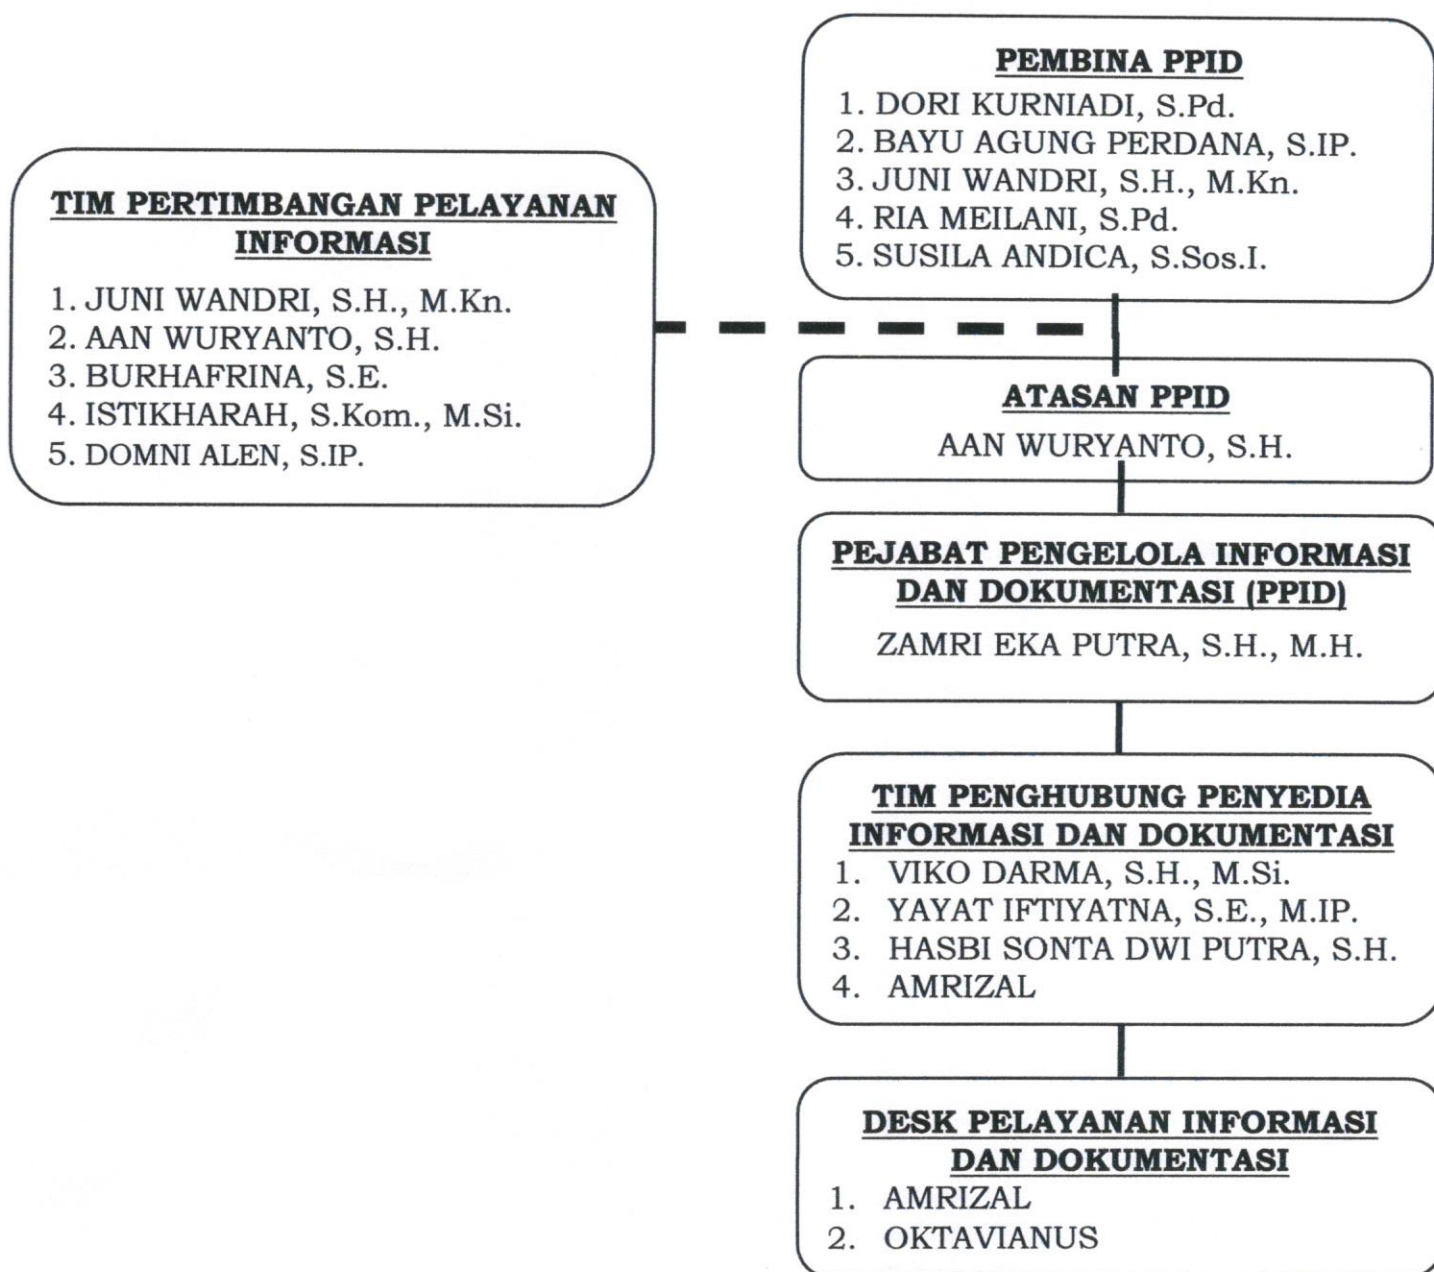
**PEMBINA PPID**
1. DORI KURNIADI, S.Pd.
2. BAYU AGUNG PERDANA, S.IP.
3. JUNI WANDRI, S.H., M.Kn.
4. RIA MEILANI, S.Pd.
5. SUSILA ANDICA, S.Sos.I.

**TIM PERTIMBANGAN PELAYANAN INFORMASI**
1. JUNI WANDRI, S.H., M.Kn.
2. AAN WURYANTO, S.H.
3. BURHAFRINA, S.E.
4. ISTIKHARAH, S.Kom., M.Si.
5. DOMNI ALEN, S.IP.

**ATASAN PPID**
AAN WURYANTO, S.H.

**PEJABAT PENGELOLA INFORMASI DAN DOKUMENTASI (PPID)**
ZAMRI EKA PUTRA, S.H., M.H.

**TIM PENGHUBUNG PENYEDIA INFORMASI DAN DOKUMENTASI**
1. VIKO DARMA, S.H., M.Si.
2. YAYAT IFTIYATNA, S.E., M.IP.
3. HASBI SONTA DWI PUTRA, S.H.
4. AMRIZAL

**DESK PELAYANAN INFORMASI DAN DOKUMENTASI**
1. AMRIZAL
2. OKTAVIANUS